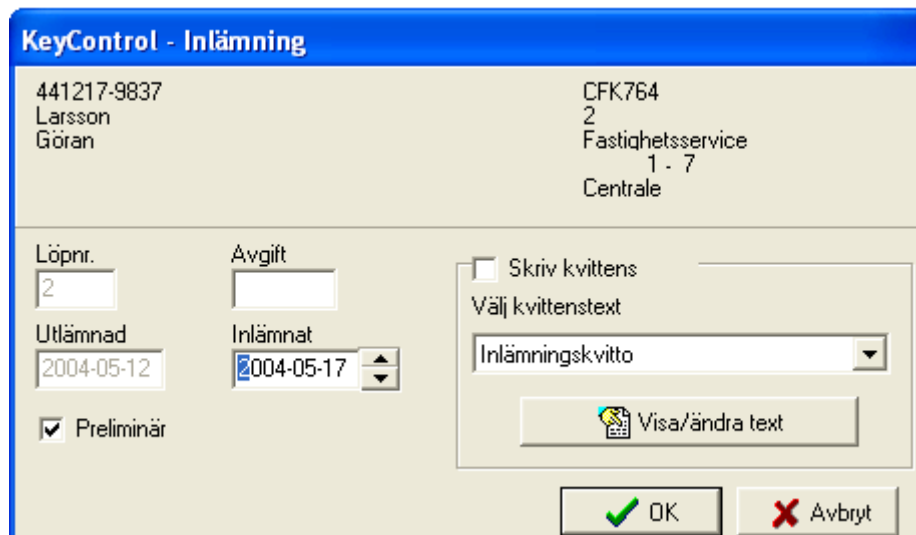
KeyControl - Inlämning

441217-9837
Larsson
Göran

CFK764
2
Fastighetsservice
1 - 7
Centrale

Löpnr.
2

Avgift

Utlämnad
2004-05-12

Inlämnat
2004-05-17

Preliminär

Skriv kvittens

Välj kvittenstext
Inlämningskvitto

Visa/ändra text

OK

Avbryt